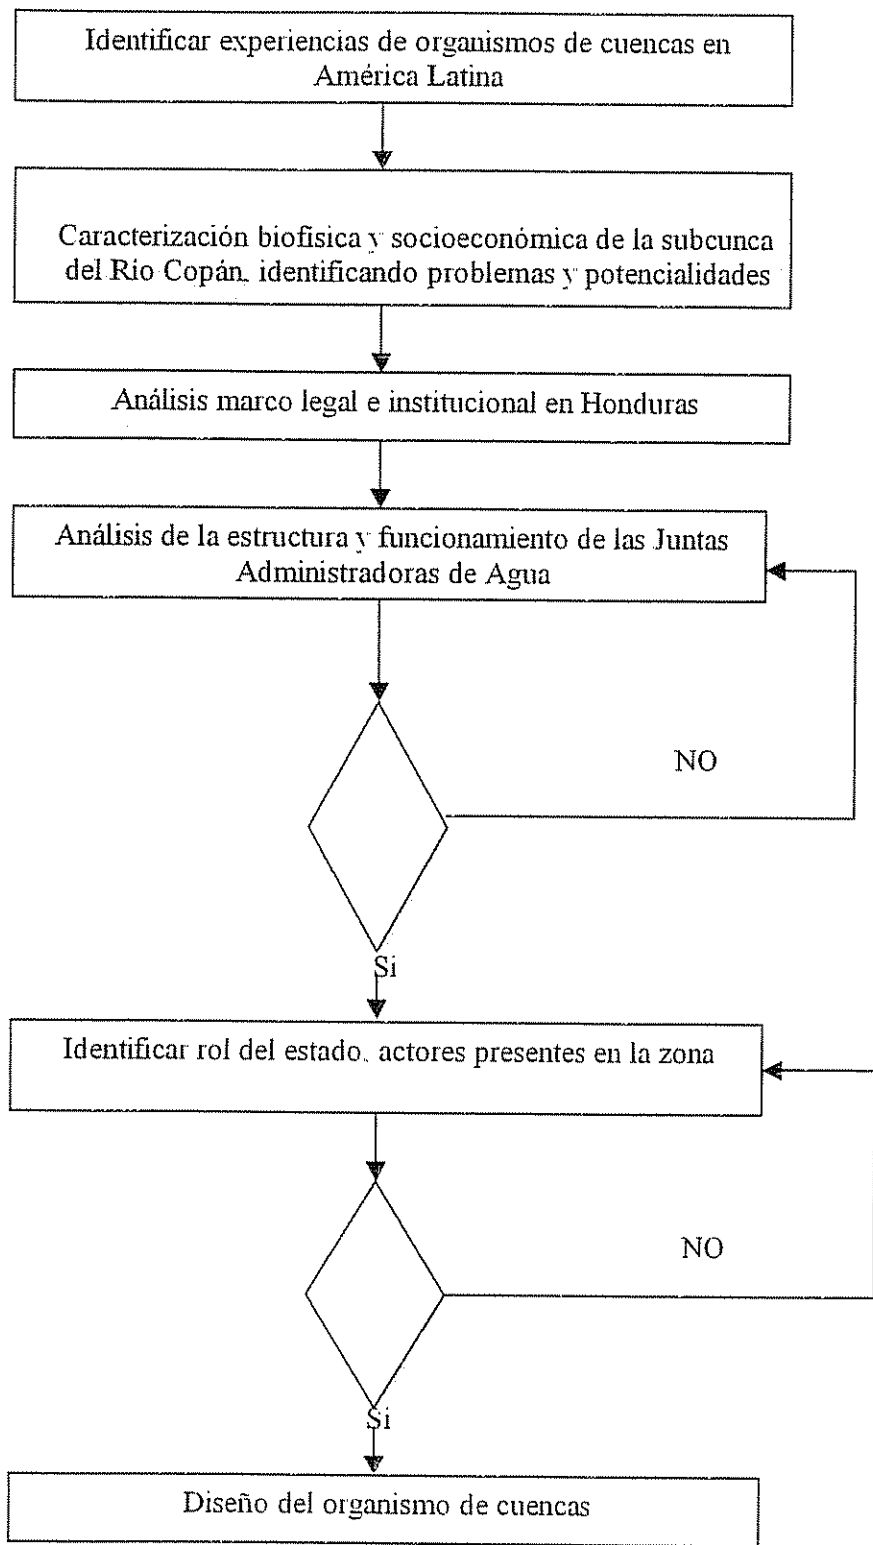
Identificar experiencias de organismos de cuencas en América Latina

Caracterización biofisica y socioeconómica de la subcunca del Rio Copán, identificando problemas y potencialidades

Análisis marco legal e institucional en Honduras

Análisis de la estructura y funcionamiento de las Juntas Administradoras de Agua

NO

Si

Identificar rol del estado, actores presentes en la zona

NO

Si

Diseño del organismo de cuencas